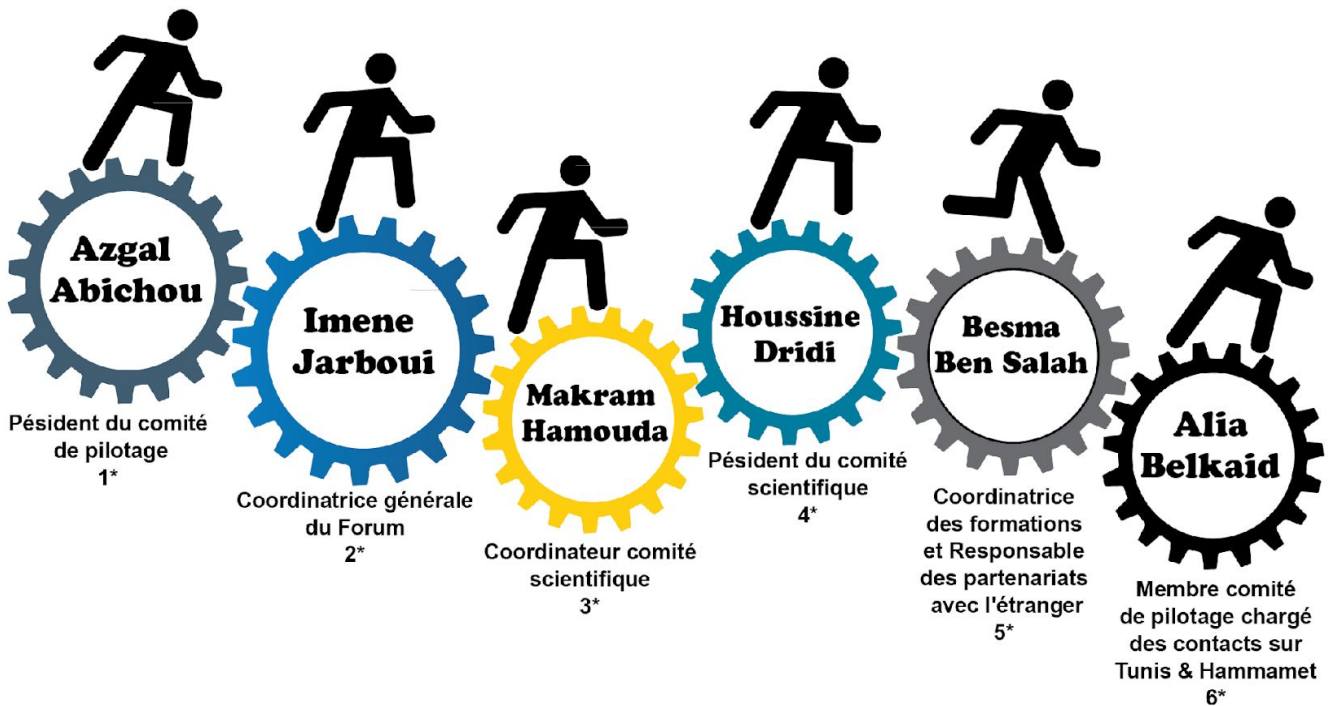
Azgal Abichou

Pésident du comité de pilotage
1*

Imene Jarboui

Coordinatrice générale du Forum
2*

Makram Hamouda

Coordinateur comité scientifique
3*

Houssine Dridi

Pésident du comité scientifique
4*

Besma Ben Salah

Coordinatrice des formations et Responsable des partenariats avec l'étranger
5*

Alia Belkaid

Membre comité de pilotage chargé des contacts sur Tunis & Hammamet
6*